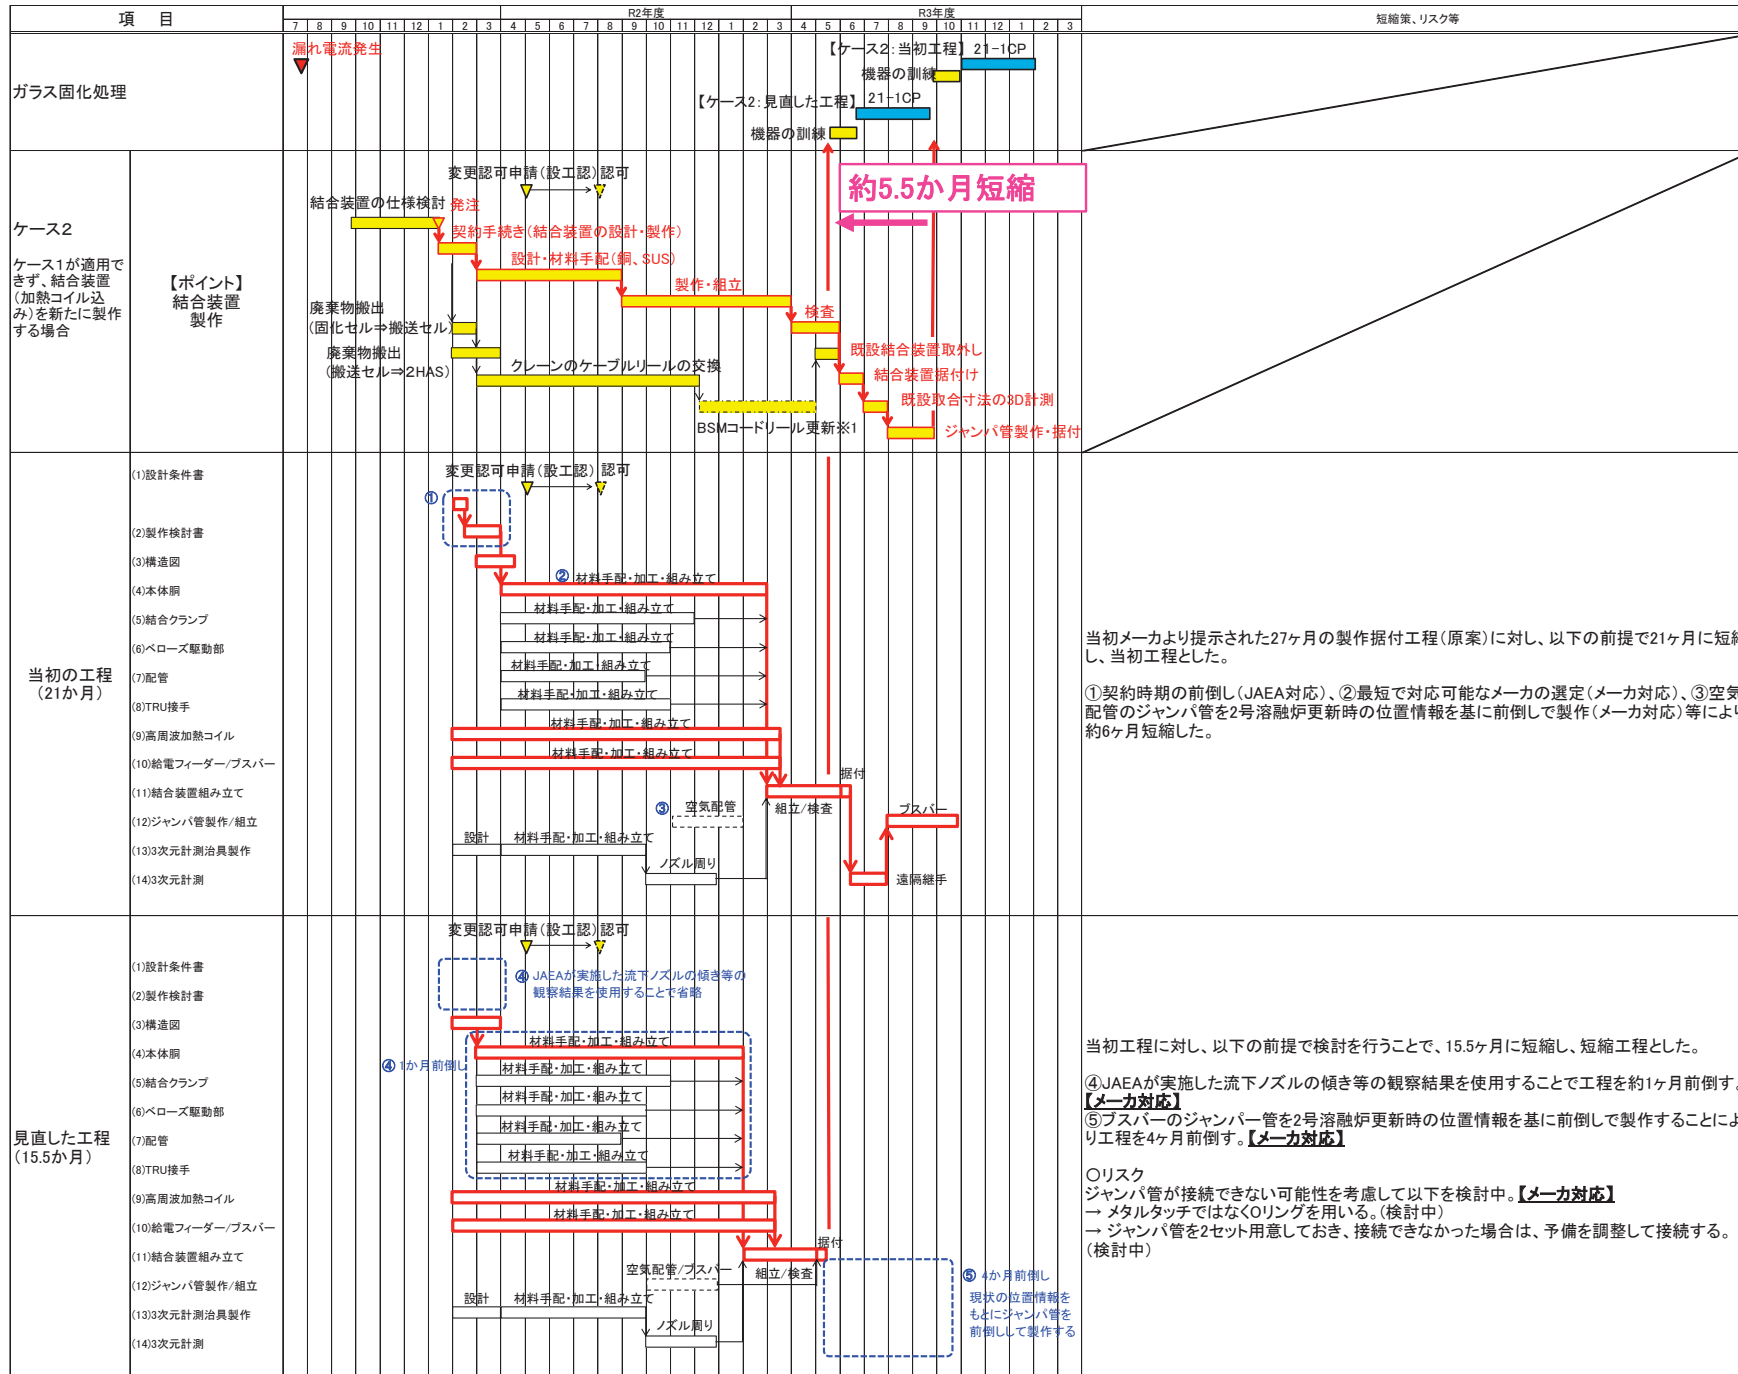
項　目

R2年度
R3年度

7 8 9 10 11 12 1 2 3 4 5 6 7 8 9 10 11 12 1 2 3 4 5 6 7 8 9 10 11 12 1 2 3

短縮策、リスク等

ガラス固化処理

漏れ電流発生

【ケース2：当初工程】 21-1CP
機器の訓練
【ケース2：見直した工程】 21-1CP
機器の訓練

ケース2

ケース1が適用できず、結合装置（加熱コイル込み）を新たに製作する場合

【ポイント】
結合装置
製作

変更認可申請（設工認）認可
結合装置の仕様検討
発注
契約手続き（結合装置の設計・製作）
設計・材料手配（銅、SUS）
製作・組立
検査
廃棄物搬出
（固化セル⇒搬送セル）
廃棄物搬出
（搬送セル⇒2HAS）
クレーンのケーブルリールの交換
BSMコードリール更新※1
約5.5か月短縮
既設結合装置取外し
結合装置据付け
既設取合寸法の3D計測
ジャンパ管製作・据付

当初の工程
（21か月）

(1)設計条件書
(2)製作検討書
(3)構造図
(4)本体胴
(5)結合クランプ
(6)ベローズ駆動部
(7)配管
(8)TRU接手
(9)高周波加熱コイル
(10)給電フィーダー/ブスバー
(11)結合装置組み立て
(12)ジャンパ管製作/組立
(13)3次元計測治具製作
(14)3次元計測

変更認可申請（設工認）認可
①
② 材料手配・加工・組み立て
材料手配・加工・組み立て
材料手配・加工・組み立て
材料手配・加工・組み立て
材料手配・加工・組み立て
材料手配・加工・組み立て
材料手配・加工・組み立て
据付
組立／検査
③ 空気配管
ブスバー
設計
材料手配・加工・組み立て
ノズル周り
遠隔継手

当初メーカより提示された27ヶ月の製作据付工程（原案）に対し、以下の前提で21ヶ月に短縮し、当初工程とした。

①契約時期の前倒し（JAEA対応）、②最短で対応可能なメーカの選定（メーカ対応）、③空気配管のジャンパ管を2号溶融炉更新時の位置情報を基に前倒しで製作（メーカ対応）等により約6ヶ月短縮した。

見直した工程
（15.5か月）

(1)設計条件書
(2)製作検討書
(3)構造図
(4)本体胴
(5)結合クランプ
(6)ベローズ駆動部
(7)配管
(8)TRU接手
(9)高周波加熱コイル
(10)給電フィーダー/ブスバー
(11)結合装置組み立て
(12)ジャンパ管製作/組立
(13)3次元計測治具製作
(14)3次元計測

変更認可申請（設工認）認可
④ JAEAが実施した流下ノズルの傾き等の観察結果を使用することで省略
④ 1か月前倒し
材料手配・加工・組み立て
材料手配・加工・組み立て
材料手配・加工・組み立て
材料手配・加工・組み立て
材料手配・加工・組み立て
材料手配・加工・組み立て
材料手配・加工・組み立て
据付
空気配管/ブスバー
組立／検査
設計
材料手配・加工・組み立て
ノズル周り
⑤ 4か月前倒し
現状の位置情報をもとにジャンパ管を前倒しして製作する

当初工程に対し、以下の前提で検討を行うことで、15.5ヶ月に短縮し、短縮工程とした。

④JAEAが実施した流下ノズルの傾き等の観察結果を使用することで工程を約1ヶ月前倒す。【メーカ対応】
⑤ブスバーのジャンパー管を2号溶融炉更新時の位置情報を基に前倒しで製作することにより工程を4ヶ月前倒す。【メーカ対応】

〇リスク
ジャンパ管が接続できない可能性を考慮して以下を検討中。【メーカ対応】
→ メタルタッチではなくOリングを用いる。（検討中）
→ ジャンパ管を2セット用意しておき、接続できなかった場合は、予備を調整して接続する。（検討中）